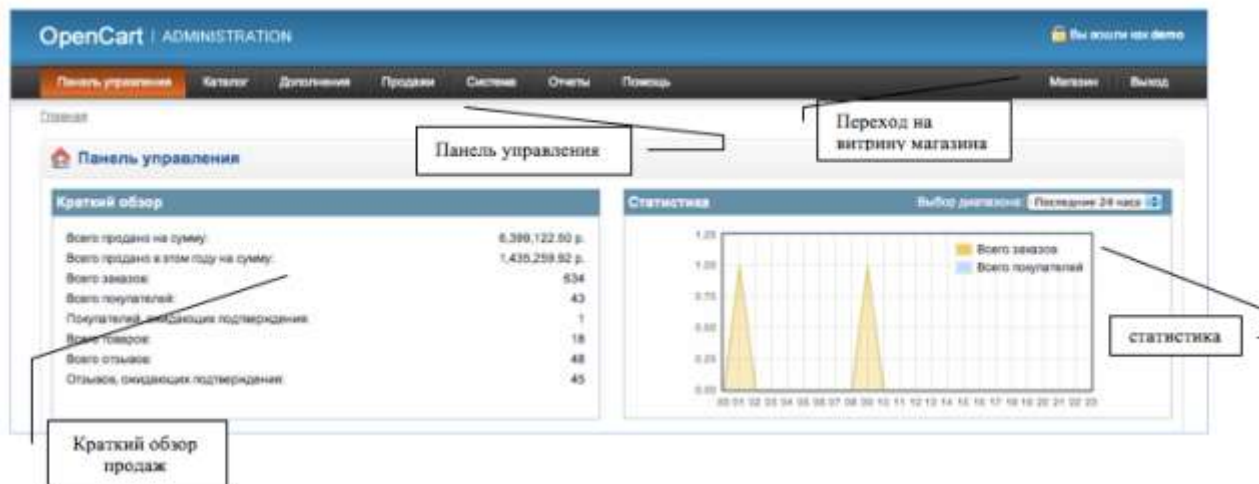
OpenCart | ADMINISTRATION

Вы вошли как demo

Панель управления Каталог Дополнения Продажи Система Отчеты Помощь Магазин Выход

Главная

Переход на витрину магазина

Панель управления

Панель управления

Краткий обзор

Статистика

Выбор диапазона: Последние 24 часа

| | |
|---|---|
| Всего продано на сумму: | 6,399,122.50 р. |
| Всего продано в этом году на сумму: | 1,435,259.92 р. |
| Всего заказов: | 534 |
| Всего покупателей: | 43 |
| Покупателей, ожидающих подтверждения: | 1 |
| Всего товаров: | 18 |
| Всего отзывов: | 48 |
| Отзывов, ожидающих подтверждения: | 45 |

1.25
1.00
0.75
0.50
0.25
0.00

Всего заказов
Всего покупателей

00 01 02 03 04 05 06 07 08 09 10 11 12 13 14 15 16 17 18 19 20 21 22 23

статистика

Краткий обзор продаж